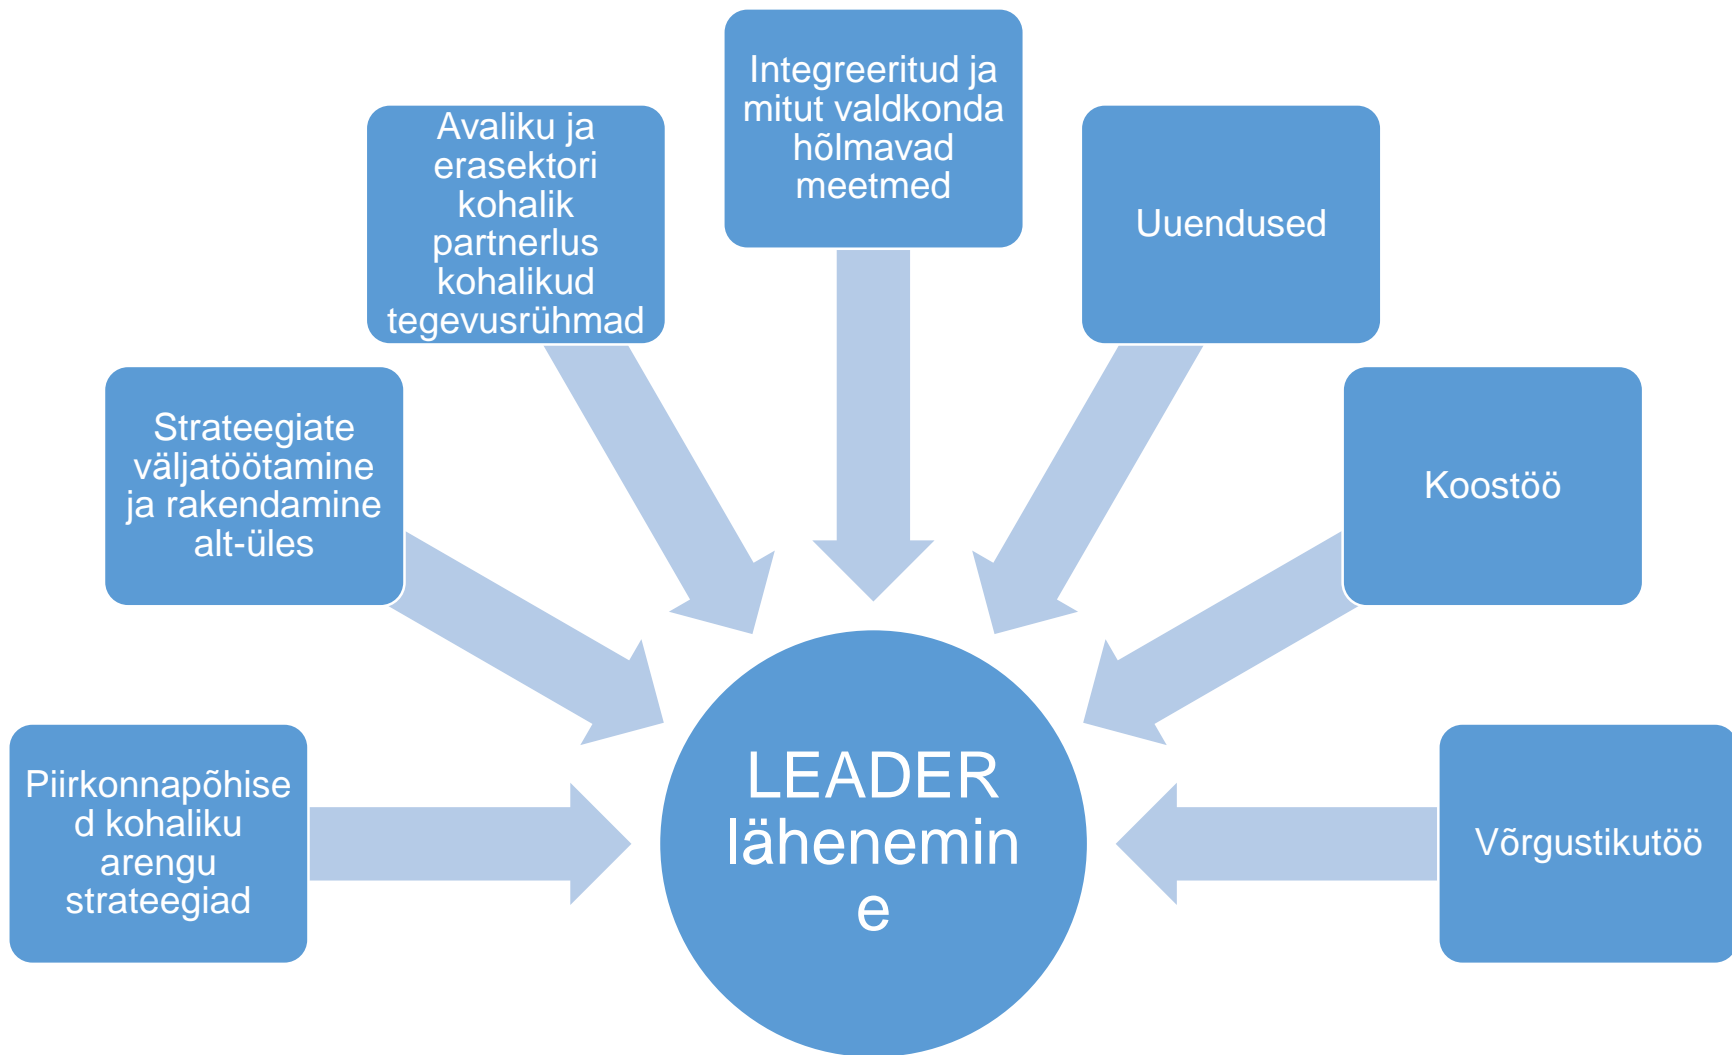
Integreeritud ja mitut valdkonda hõlmavad meetmed

Avaliku ja erasektori kohalik partnerlus kohalikud tegevusrühmad

Uuendused

Strateegiate väljatöötamine ja rakendamine alt-üles

Koostöö

Piirkonnapõhised kohaliku arengu strateegiad

LEADER lähenemine

Võrgustikutöö